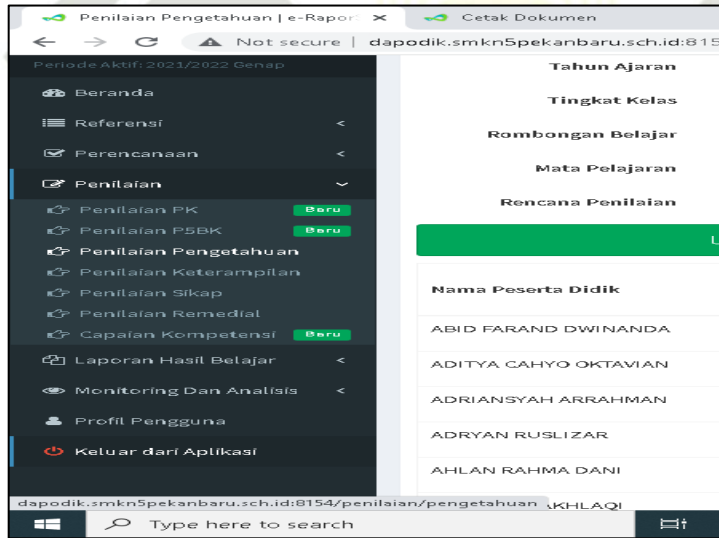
Penilaian Pengetahuan | e-Rapor ×
Cetak Dokumen
Not secure | dapodik.smkn5pekanbaru.sch.id:815

Periode Aktif: 2021/2022 Genap
Beranda
Referensi
Perencanaan
Penilaian
Penilaian PK Baru
Penilaian P5BK Baru
Penilaian Pengetahuan
Penilaian Keterampilan
Penilaian Sikap
Penilaian Remedial
Capaian Kompetensi Baru
Laporan Hasil Belajar
Monitoring Dan Analisis
Profil Pengguna
Keluar dari Aplikasi

Tahun Ajaran
Tingkat Kelas
Rombongan Belajar
Mata Pelajaran
Rencana Penilaian

L

| Nama Peserta Didik |
|---|
| ABID FARAND DWINANDA |
| ADITYA CAHYO OKTAVIAN |
| ADRIANSYAH ARRAHMAN |
| ADRYAN RUSLIZAR |
| AHLAN RAHMA DANI |
| AKHLAQI |

dapodik.smkn5pekanbaru.sch.id:8154/penilaian/pengetahuan

Type here to search